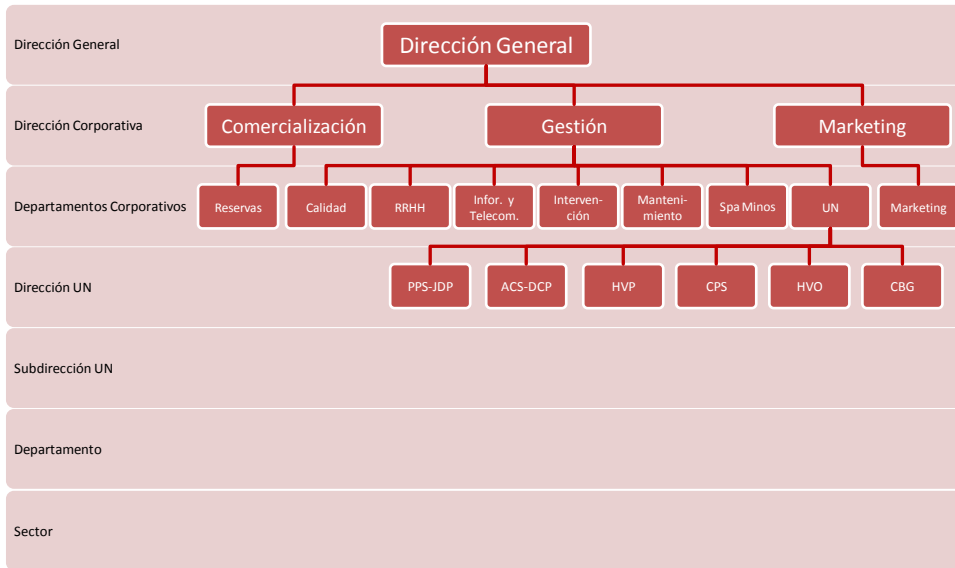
Dirección General

Dirección General

Dirección Corporativa

Comercialización

Gestión

Marketing

Departamentos Corporativos

Reservas

Calidad

RRHH

Infor. y Telecom.

Intervención

Mantenimiento

Spa Minos

UN

Marketing

Dirección UN

PPS-JDP

ACS-DCP

HVP

CPS

HVO

CBG

Subdirección UN

Departamento

Sector